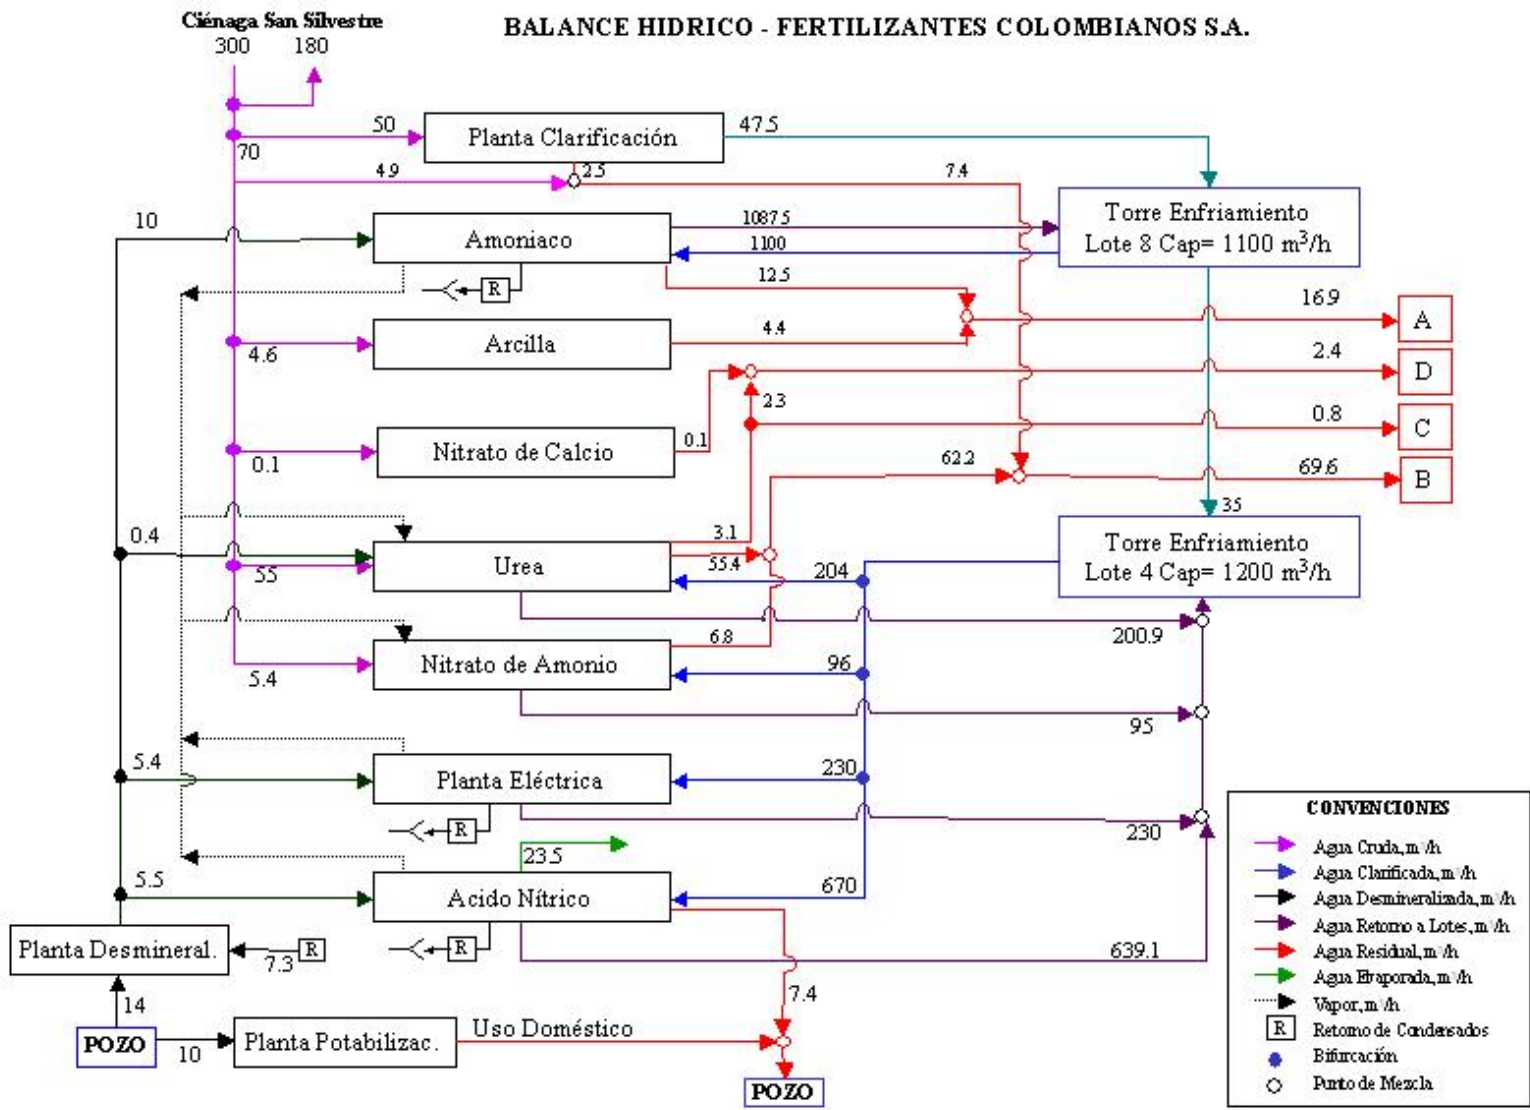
Ciénaga San Silvestre
300 180

BALANCE HIDRICO - FERTILIZANTES COLOMBIANOS S.A.

50
Planta Clarificación
47.5
70
4.9
2.5
7.4
10
Amoniaco
1087.5
1100
Torre Enfriamiento
Lote 8 Cap= 1100 m$^3$/h
R
12.5
16.9
A
4.6
Arcilla
4.4
2.4
D
2.3
0.8
C
Nitrato de Calcio
0.1
0.1
62.2
69.6
B
35
0.4
3.1
Urea
55.4
204
Torre Enfriamiento
Lote 4 Cap= 1200 m$^3$/h
55
200.9
6.8
Nitrato de Amonio
96
5.4
95
5.4
230
Planta Eléctrica
R
230
23.5
5.5
Acido Nítrico
670
R
Planta Desmineral.
R
7.3
639.1
14
7.4
POZO
10
Planta Potabilizac.
Uso Doméstico
POZO

CONVENCIONES
Agua Cruda, m$^3$/h
Agua Clarificada, m$^3$/h
Agua Desmineralizada, m$^3$/h
Agua Retorno a Lotes, m$^3$/h
Agua Residual, m$^3$/h
Agua Evaporada, m$^3$/h
Vapor, m$^3$/h
R Retorno de Condensados
Bifurcación
Punto de Mezcla